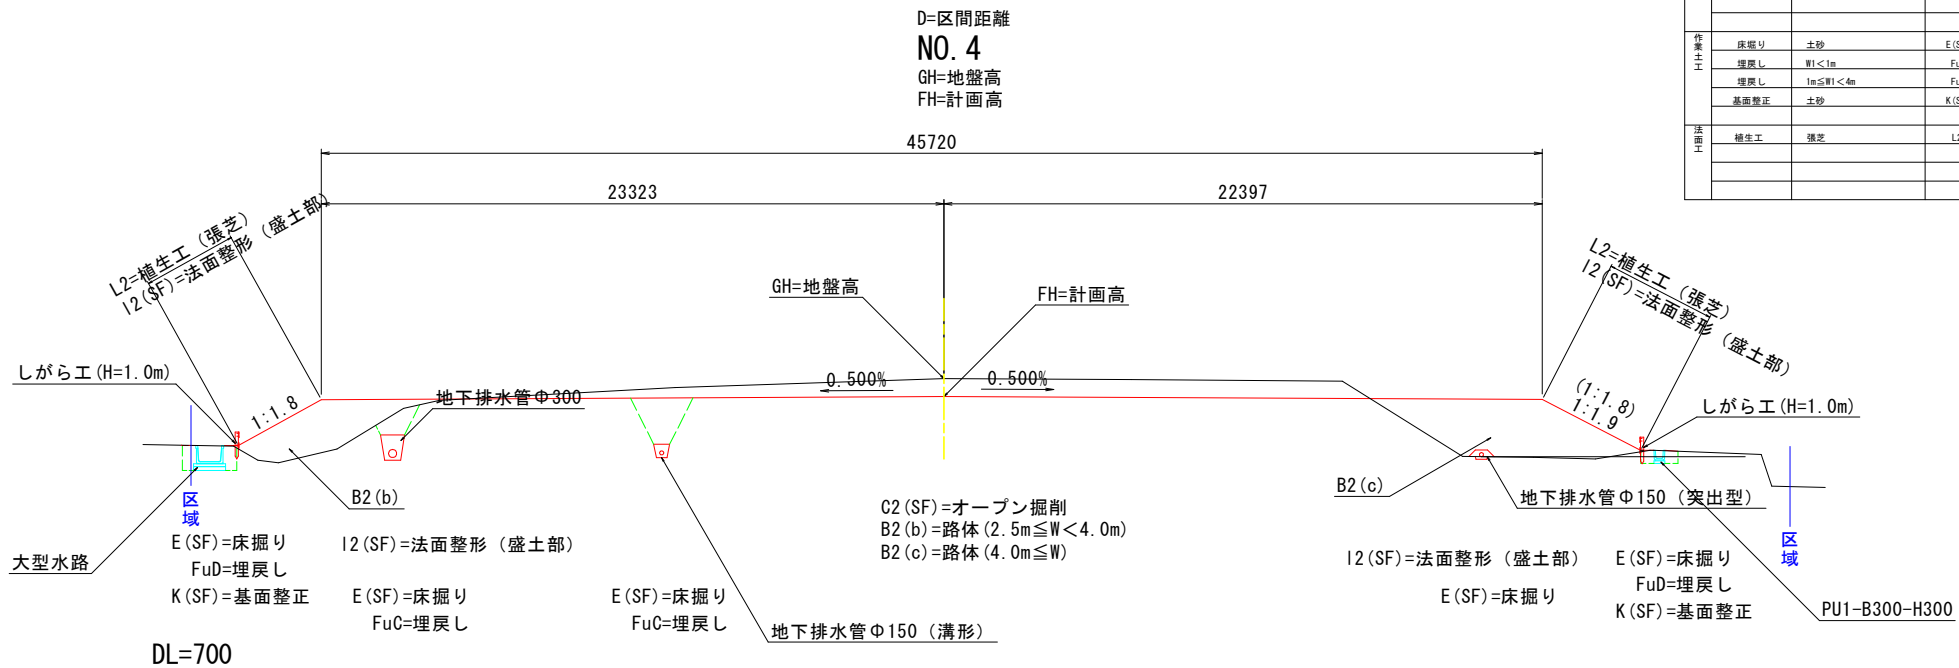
D=区間距離
NO. 4
GH=地盤高
FH=計画高

| 作業土工 | 床堀り | 土砂 | E(S |
|---|---|---|---|
| | 埋戻し | W1<1m | Fu |
| | 埋戻し | 1m≦W1<4m | Fu |
| | 基面整正 | 土砂 | K(S |
| 法面工 | 植生工 | 張芝 | L2 |

45720
23323
22397

L2=植生工（張芝）
I2(SF)=法面整形（盛土部）
GH=地盤高
FH=計画高
L2=植生工（張芝）
I2(SF)=法面整形（盛土部）
しがら工(H=1.0m)
1:1.8
地下排水管Φ300
0.500%
0.500%
(1:1.8)
1:1.9
しがら工(H=1.0m)
区域
B2(b)
B2(c)
地下排水管Φ150（突出型）
C2(SF)=オープン掘削
B2(b)=路体(2.5m≦W<4.0m)
B2(c)=路体(4.0m≦W)
区域
大型水路
E(SF)=床掘り
FuD=埋戻し
K(SF)=基面整正
I2(SF)=法面整形（盛土部）
E(SF)=床掘り
FuC=埋戻し
E(SF)=床掘り
FuC=埋戻し
地下排水管Φ150（溝形）
I2(SF)=法面整形（盛土部）
E(SF)=床掘り
E(SF)=床掘り
FuD=埋戻し
K(SF)=基面整正
PU1-B300-H300
DL=700